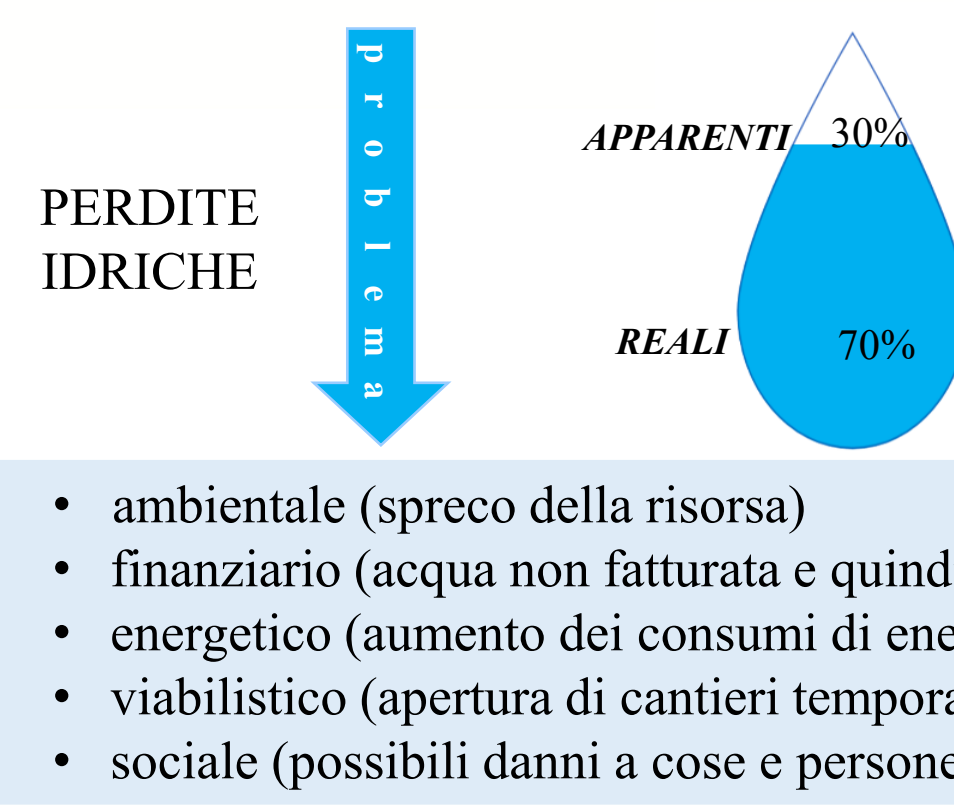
PERDITE IDRICHE

p r o b l e m a

APPARENTI 30%

REALI 70%

• ambientale (spreco della risorsa)
• finanziario (acqua non fatturata e quind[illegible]
• energetico (aumento dei consumi di ene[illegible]
• viabilistico (apertura di cantieri tempora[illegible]
• sociale (possibili danni a cose e persone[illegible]